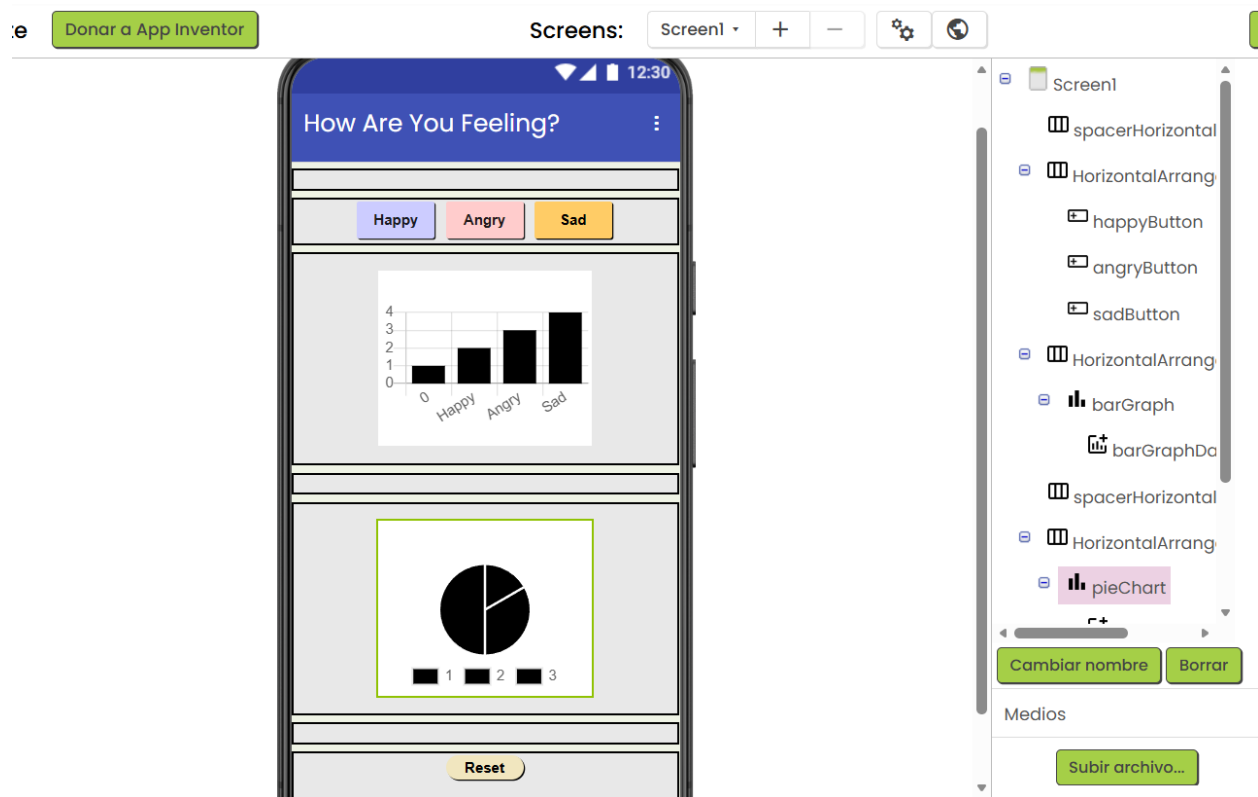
te Donar a App Inventor

Screens: Screen1 ▾ + −

12:30

How Are You Feeling?

Happy Angry Sad

4
3
2
1
0
0 Happy Angry Sad

1 2 3

Reset

Screen1
spacerHorizontal
HorizontalArrang
happyButton
angryButton
sadButton
HorizontalArrang
barGraph
barGraphDa
spacerHorizontal
HorizontalArrang
pieChart

Cambiar nombre Borrar

Medios

Subir archivo...